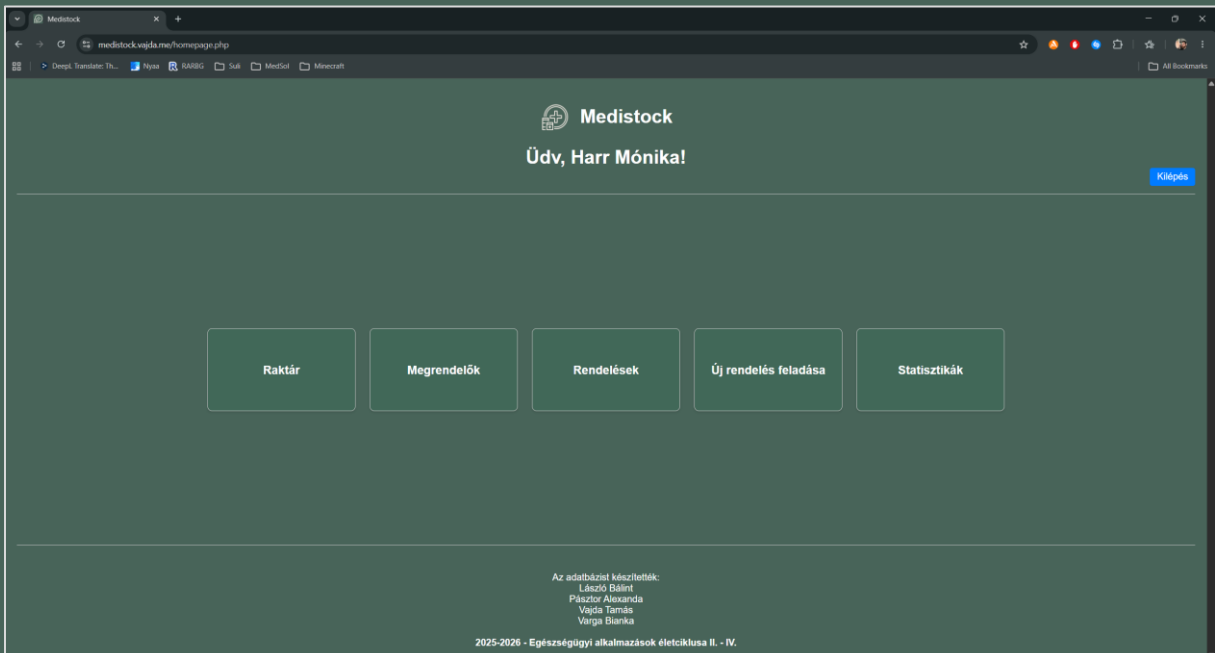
Medistock

medistock.vajda.me/homepage.php

DeepL Translate: Th... Nyaa RARBG Suli MedSol Minecraft All Bookmarks

Medistock

Üdv, Harr Mónika!

Kilépés

Raktár

Megrendelők

Rendelések

Új rendelés feladása

Statisztikák

Az adatbázist készítették:
László Bálint
Pásztor Alexanda
Vajda Tamás
Varga Bianka

2025-2026 - Egészségügyi alkalmazások életciklusa II. - IV.